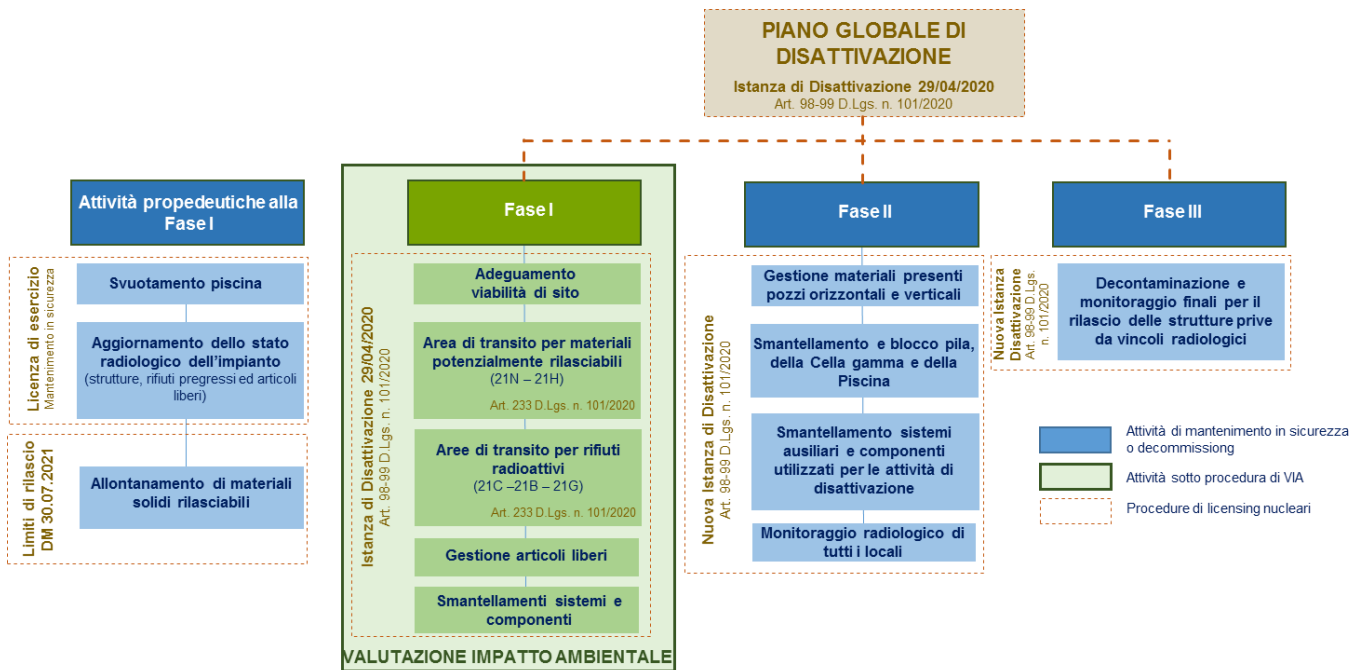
PIANO GLOBALE DI DISATTIVAZIONE

Istanza di Disattivazione 29/04/2020
Art. 98-99 D.Lgs. n. 101/2020

Attività propedeutiche alla Fase I

Licenza di esercizio
Mantenimento in sicurezza

Svuotamento piscina

Aggiornamento dello stato radiologico dell'impianto (strutture, rifiuti pregressi ed articoli liberi)

Limiti di rilascio DM 30.07.2021

Allontanamento di materiali solidi rilasciabili

Fase I

Istanza di Disattivazione 29/04/2020
Art. 98-99 D.Lgs. n. 101/2020

Adeguamento viabilità di sito

Area di transito per materiali potenzialmente rilasciabili (21N – 21H)
Art. 233 D.Lgs. n. 101/2020

Aree di transito per rifiuti radioattivi (21C –21B – 21G)
Art. 233 D.Lgs. n. 101/2020

Gestione articoli liberi

Smantellamenti sistemi e componenti

VALUTAZIONE IMPATTO AMBIENTALE

Fase II

Nuova Istanza di Disattivazione
Art. 98-99 D.Lgs. n. 101/2020

Gestione materiali presenti pozzi orizzontali e verticali

Smantellamento e blocco pila, della Cella gamma e della Piscina

Smantellamento sistemi ausiliari e componenti utilizzati per le attività di disattivazione

Monitoraggio radiologico di tutti i locali

Fase III

Nuova Istanza Disattivazione
Art. 98-99 D.Lgs. n. 101/2020

Decontaminazione e monitoraggio finali per il rilascio delle strutture prive da vincoli radiologici

Attività di mantenimento in sicurezza o decommissioning

Attività sotto procedura di VIA

Procedure di licensing nucleari